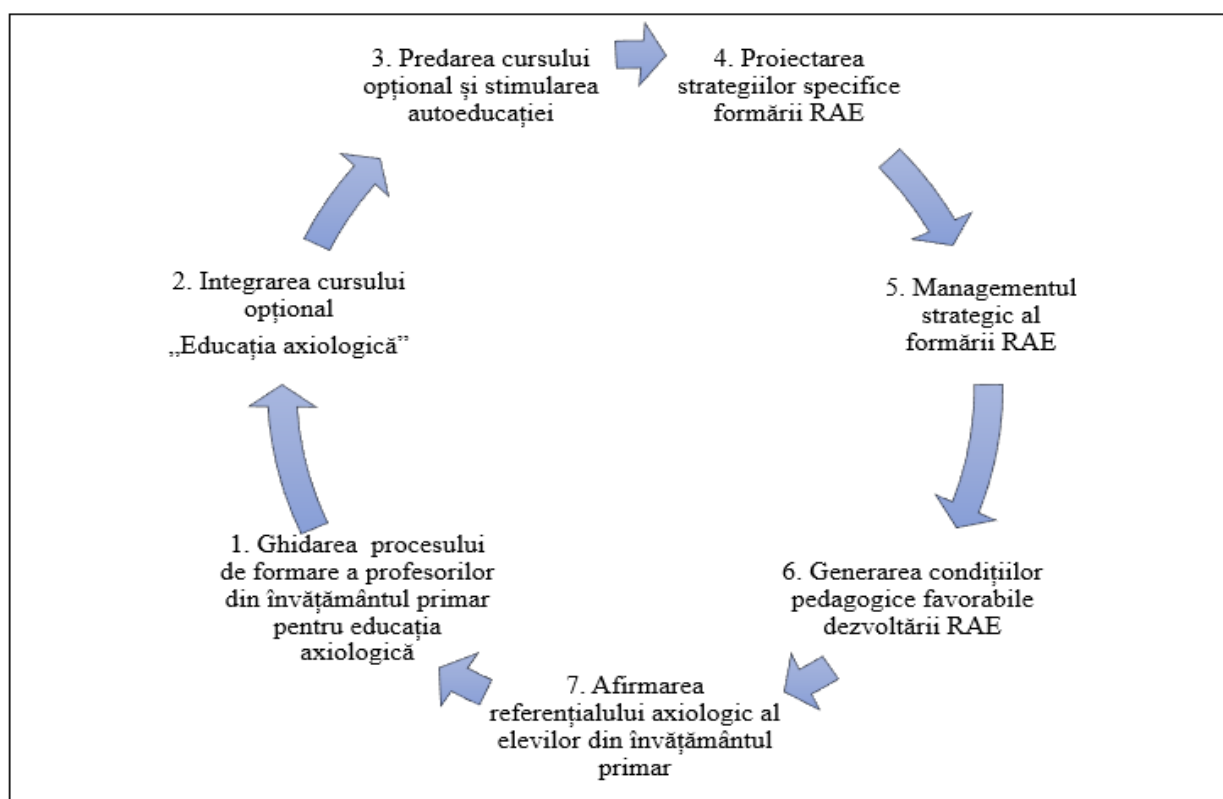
3. Predarea cursului opțional și stimularea autoeducației

4. Proiectarea strategiilor specifice formării RAE

5. Managementul strategic al formării RAE

6. Generarea condițiilor pedagogice favorabile dezvoltării RAE

7. Afirmarea referențialului axiologic al elevilor din învățământul primar

1. Ghidarea procesului de formare a profesorilor din învățământul primar pentru educația axiologică

2. Integrarea cursului opțional „Educația axiologică”